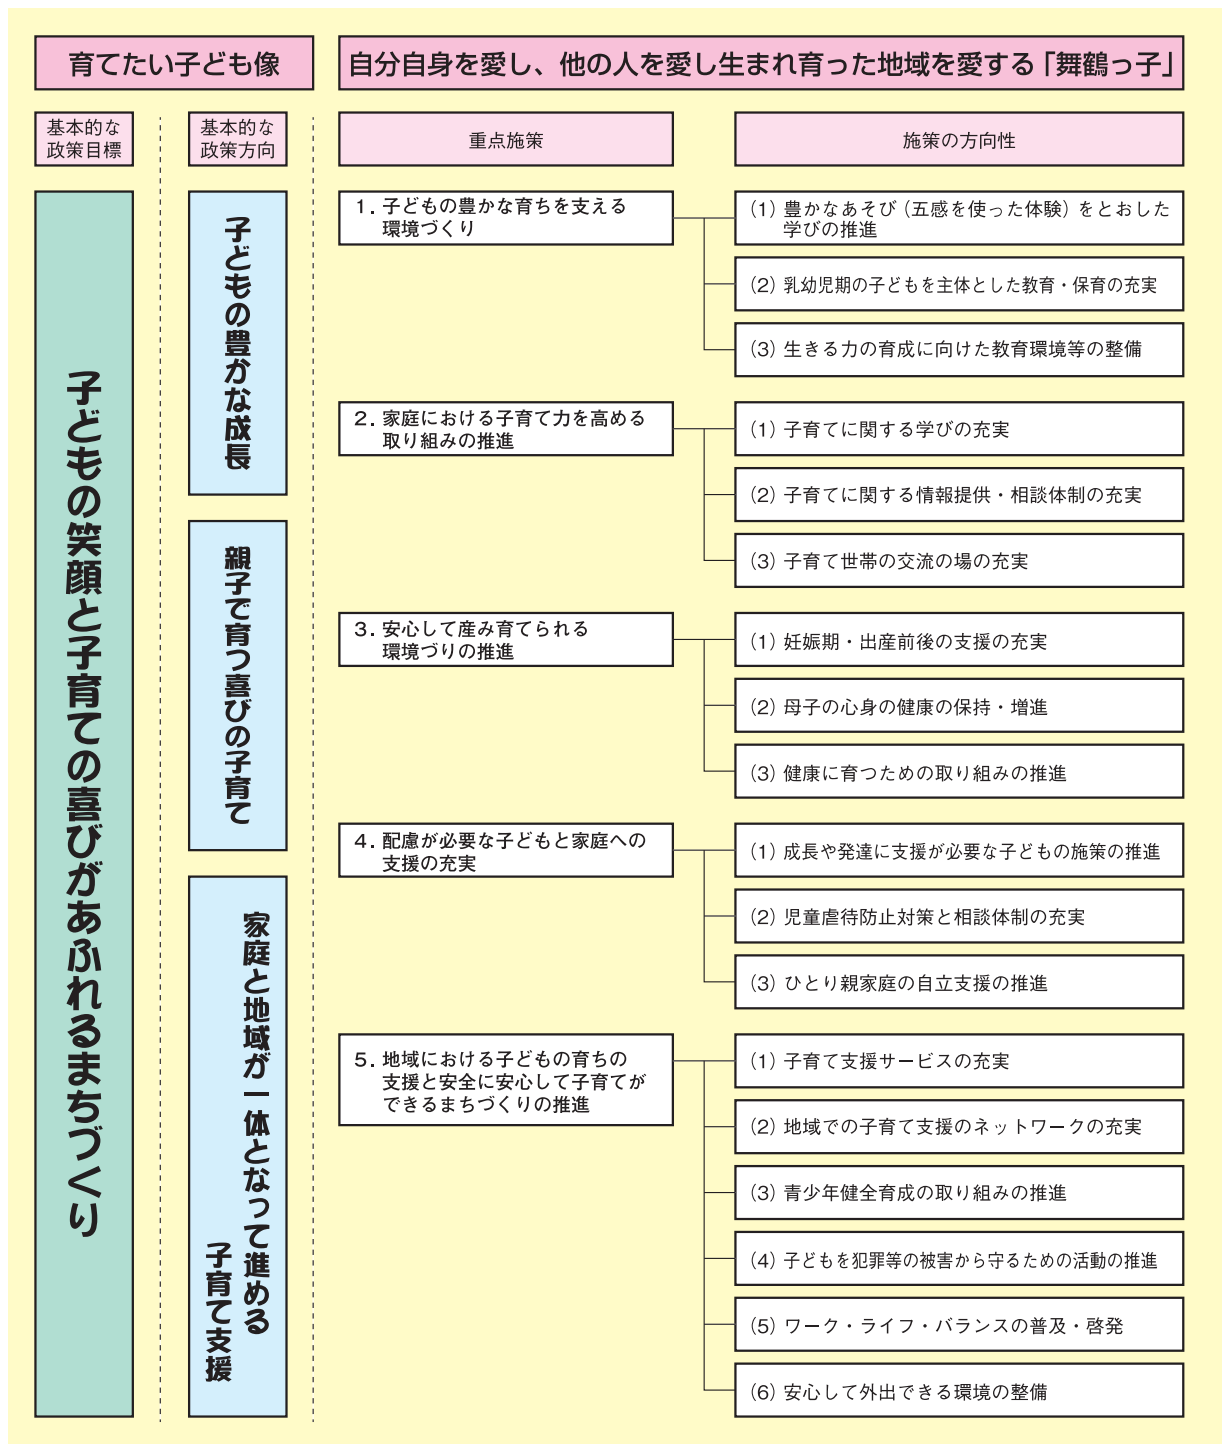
育てたい子ども像

自分自身を愛し、他の人を愛し生まれ育った地域を愛する「舞鶴っ子」

基本的な政策目標

基本的な政策方向

重点施策

施策の方向性

子どもの笑顔と子育ての喜びがあふれるまちづくり

子どもの豊かな成長

親子で育つ喜びの子育て

家庭と地域が一体となって進める子育て支援

1. 子どもの豊かな育ちを支える環境づくり

(1) 豊かなあそび（五感を使った体験）をとおした学びの推進

(2) 乳幼児期の子どもを主体とした教育・保育の充実

(3) 生きる力の育成に向けた教育環境等の整備

2. 家庭における子育て力を高める取り組みの推進

(1) 子育てに関する学びの充実

(2) 子育てに関する情報提供・相談体制の充実

(3) 子育て世帯の交流の場の充実

3. 安心して産み育てられる環境づくりの推進

(1) 妊娠期・出産前後の支援の充実

(2) 母子の心身の健康の保持・増進

(3) 健康に育つための取り組みの推進

4. 配慮が必要な子どもと家庭への支援の充実

(1) 成長や発達に支援が必要な子どもの施策の推進

(2) 児童虐待防止対策と相談体制の充実

(3) ひとり親家庭の自立支援の推進

5. 地域における子どもの育ちの支援と安全に安心して子育てができるまちづくりの推進

(1) 子育て支援サービスの充実

(2) 地域での子育て支援のネットワークの充実

(3) 青少年健全育成の取り組みの推進

(4) 子どもを犯罪等の被害から守るための活動の推進

(5) ワーク・ライフ・バランスの普及・啓発

(6) 安心して外出できる環境の整備